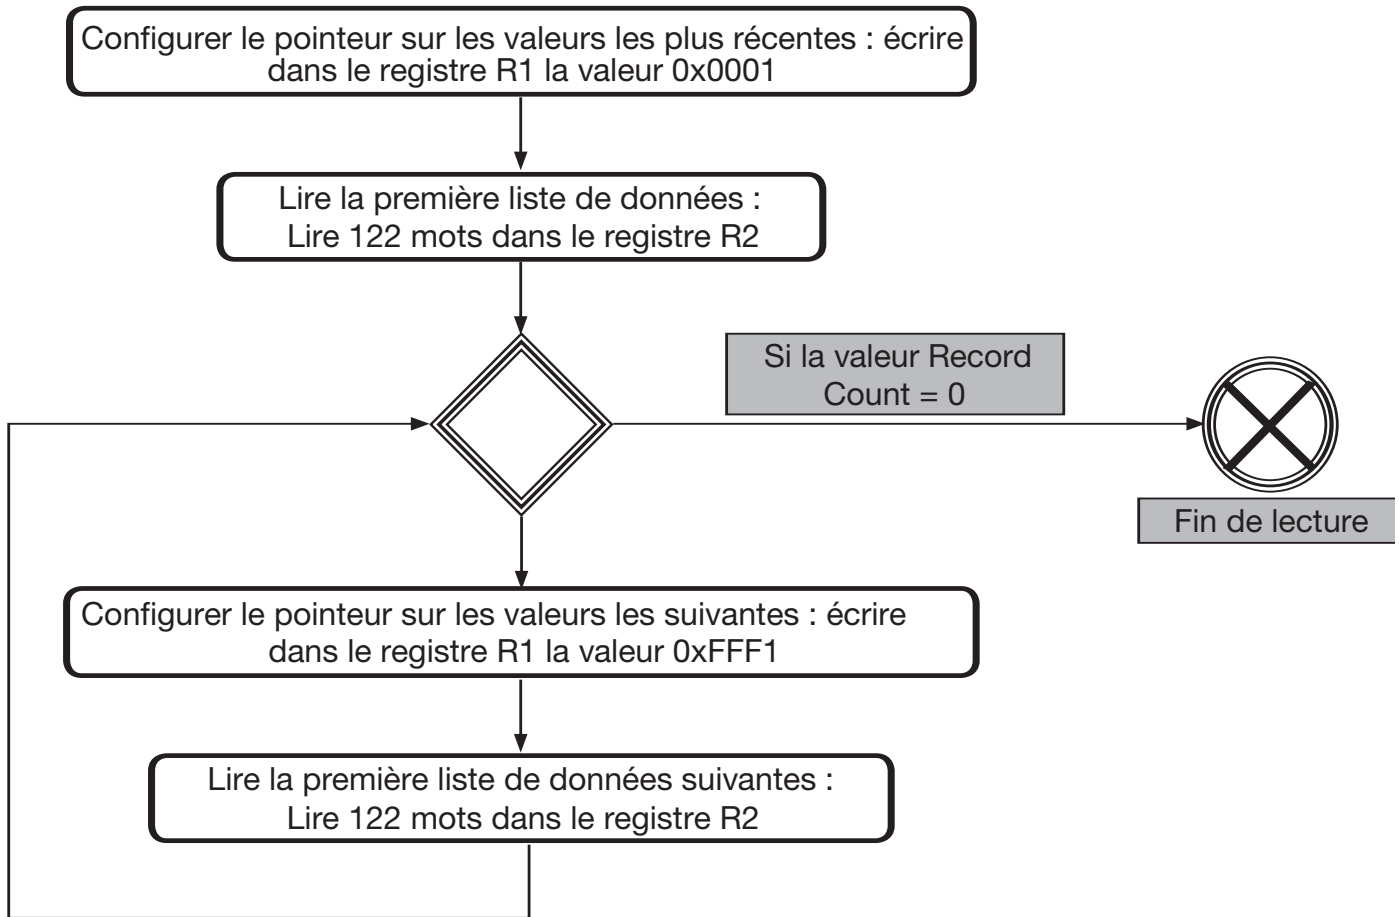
Configurer le pointeur sur les valeurs les plus récentes : écrire dans le registre R1 la valeur 0x0001

Lire la première liste de données : Lire 122 mots dans le registre R2

Si la valeur Record Count = 0

Fin de lecture

Configurer le pointeur sur les valeurs les suivantes : écrire dans le registre R1 la valeur 0xFFF1

Lire la première liste de données suivantes : Lire 122 mots dans le registre R2